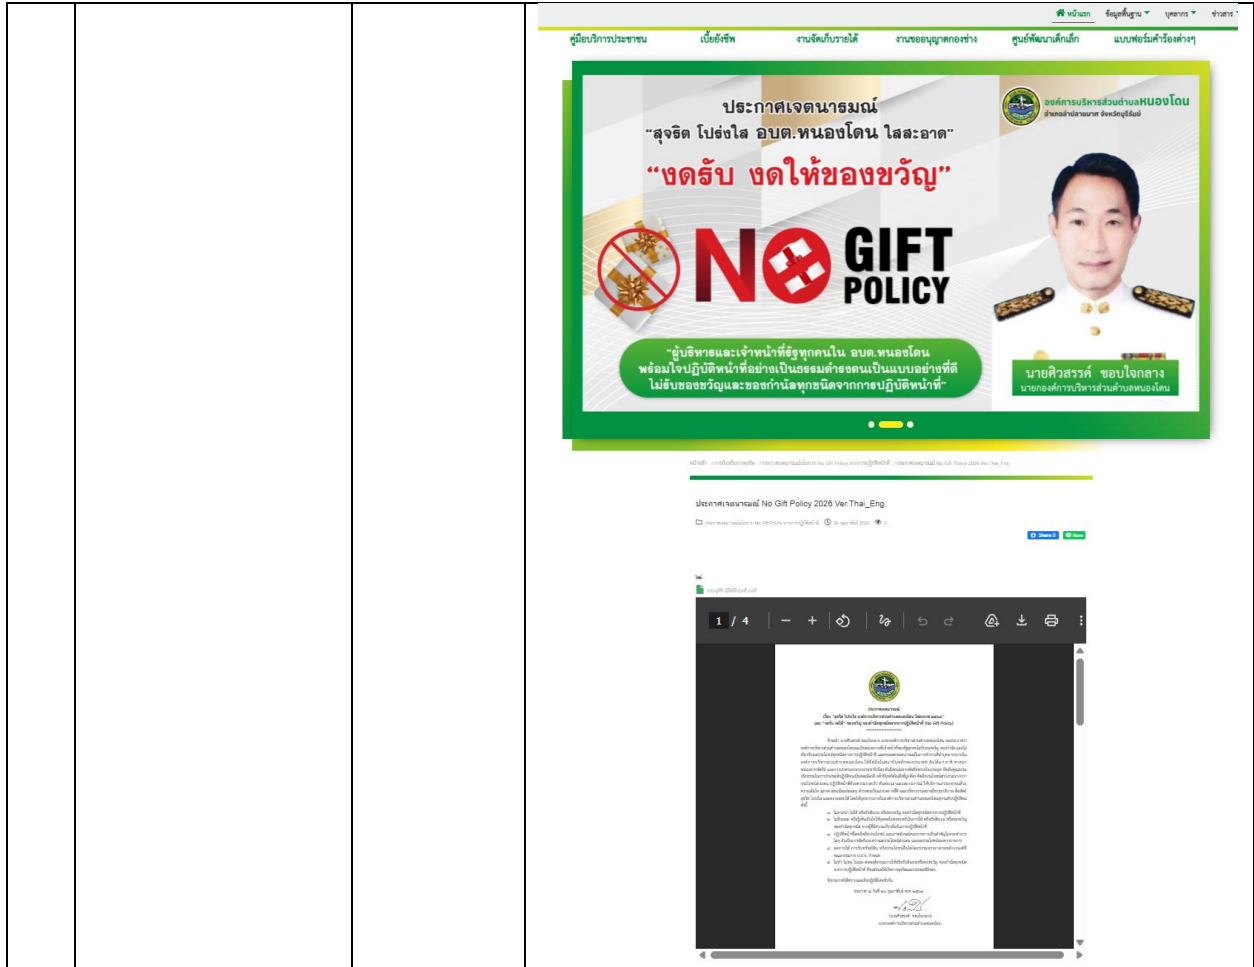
หน้าแรก ข้อมูลพื้นฐาน บุคลากร ข่าวสาร

คู่มือบริการประชาชน เบี้ยยังชีพ งานจัดเก็บรายได้ งานขออนุญาตกองช่าง ศูนย์พัฒนาเด็กเล็ก แบบฟอร์มคำร้องต่างๆ

องค์การบริหารส่วนตำบลหนองโดน
อำเภอลำปลายมาศ จังหวัดบุรีรัมย์

ประกาศเจตนารมณ์
"สุจริต โปร่งใส อบต.หนองโดน ใสสะอาด"
"งดรับ งดให้ของขวัญ"

NO GIFT POLICY

"ผู้บริหารและเจ้าหน้าที่รัฐทุกคนใน อบต.หนองโดน พร้อมใจปฏิบัติหน้าที่อย่างเป็นธรรมดำรงตนเป็นแบบอย่างที่ดี ไม่รับของขวัญและของกำนัลทุกชนิดจากการปฏิบัติหน้าที่"

นายศิวสรรค์ ขอบใจกลาง
นายกองค์การบริหารส่วนตำบลหนองโดน

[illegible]

ประกาศเจตนารมณ์ No Gift Policy 2026 Ver.Thai_Eng

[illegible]

Share Share

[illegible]

1 / 4

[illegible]